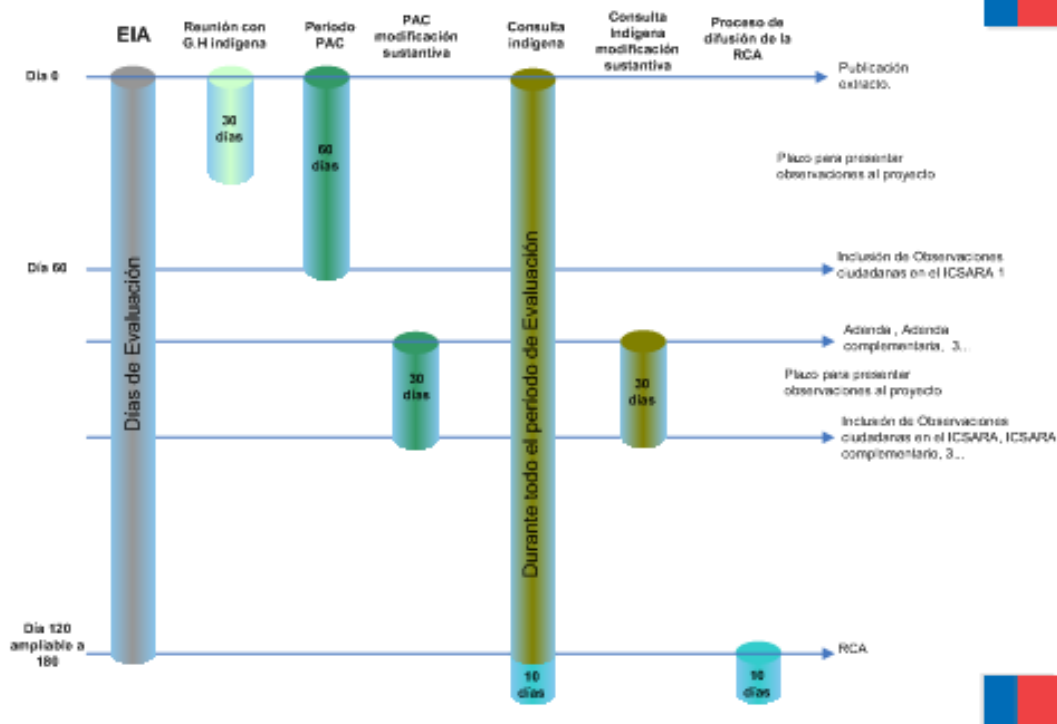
EIA

Reunión con G.H indígena

Periodo PAC

PAC modificación sustantiva

Consulta indígena

Consulta indígena modificación sustantiva

Proceso de difusión de la RCA

Día 0

Publicación extracto.

30 días

60 días

Plazo para presentar observaciones al proyecto

Día 60

Inclusión de Observaciones ciudadanas en el ICSARA 1

Dias de Evaluación

Durante todo el periodo de Evaluación

Adenda , Adenda complementaria, 3…

30 días

30 días

Plazo para presentar observaciones al proyecto

Inclusión de Observaciones ciudadanas en el ICSARA, ICSARA complementario, 3…

Día 120 ampliable a 180

RCA

10 días

10 días